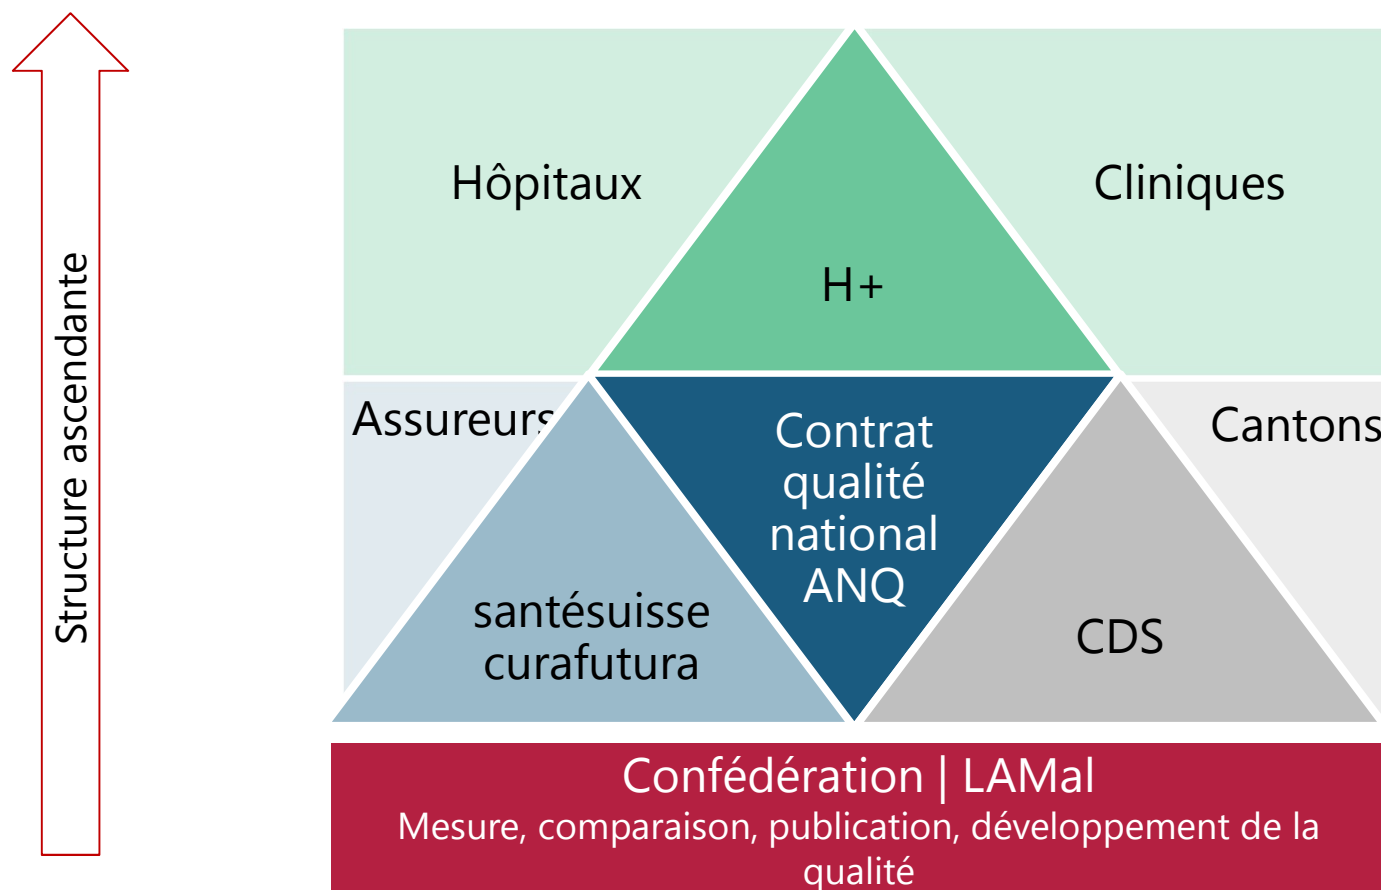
Structure ascendante

Hôpitaux

Cliniques

H+

Assureurs

Contrat qualité national ANQ

Cantons

santésuisse curafutura

CDS

Confédération | LAMal
Mesure, comparaison, publication, développement de la qualité